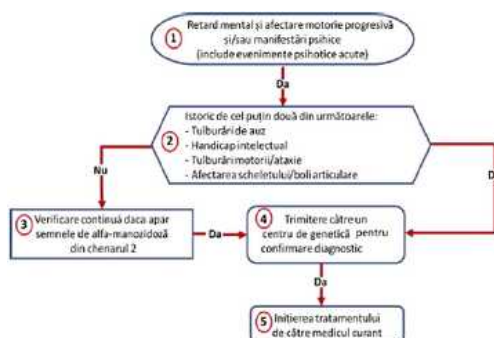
1 Retard mental și afectare motorie progresivă și/sau manifestări psihice (include evenimente psihotice acute)

Da

2 Istoric de cel puțin două din următoarele:
- Tulburări de auz
- Handicap intelectual
- Tulburări motorii/ataxie
- Afectarea scheletului/boli articulare

Nu

D

3 Verificare continuă dacă apar semnele de alfa-manozidoză din chenarul 2

Da

4 Trimitere către un centru de genetică pentru confirmare diagnostic

Da

5 Inițierea tratamentului de către medicul curant